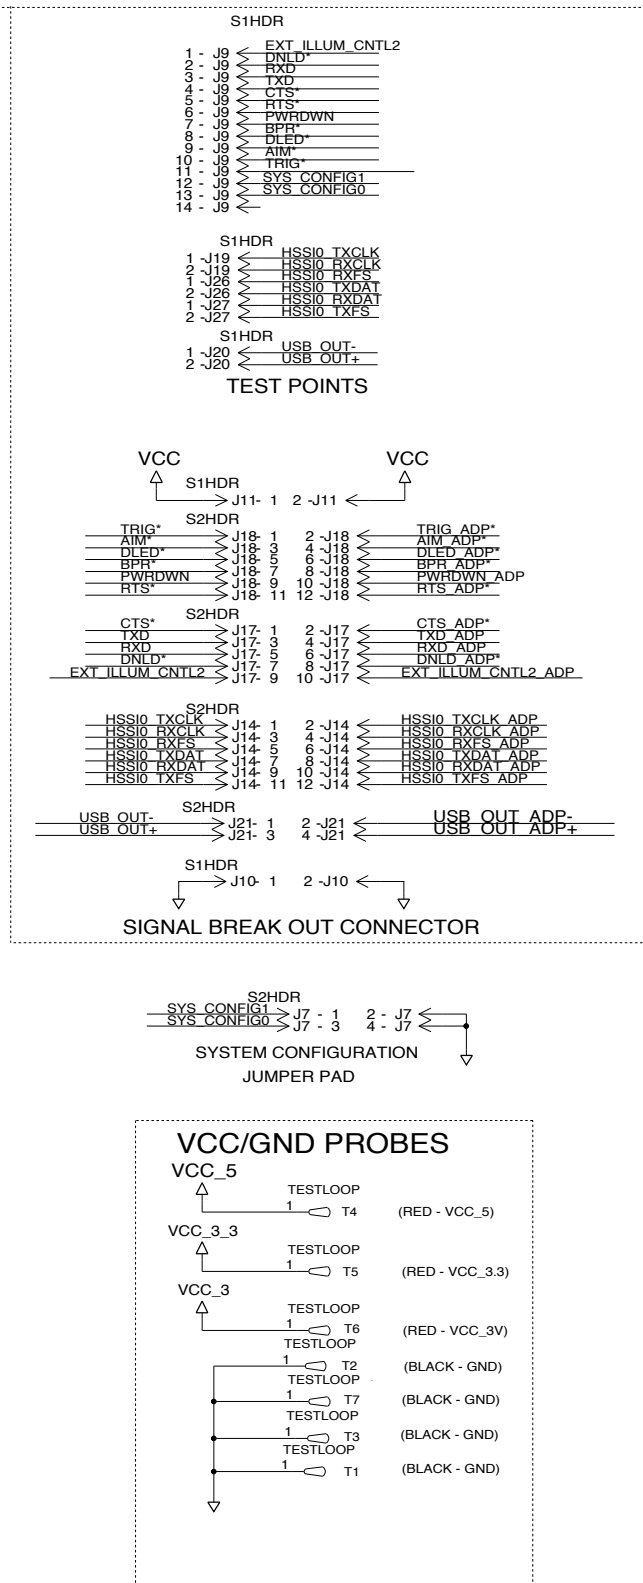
S1HDR

1 - J9 EXT_ILLUM_CNTL2
2 - J9 DNLD*
3 - J9 RXD
4 - J9 TXD
5 - J9 CTS*
6 - J9 RTS*
7 - J9 PWRDWN
8 - J9 BPR*
9 - J9 DLED*
10 - J9 AIM*
11 - J9 TRIG*
12 - J9 SYS_CONFIG1
13 - J9 SYS_CONFIG0
14 - J9

S1HDR
1 -J19 HSSI0_TXCLK
2 -J19 HSSI0_RXCLK
1 -J26 HSSI0_RXFS
2 -J26 HSSI0_TXDAT
1 -J27 HSSI0_RXDAT
2 -J27 HSSI0_TXFS

S1HDR
1 -J20 USB_OUT-
2 -J20 USB_OUT+

TEST POINTS

VCC VCC
S1HDR
J11- 1 2 -J11

S2HDR
TRIG* J18- 1 2 -J18 TRIG_ADP*
AIM* J18- 3 4 -J18 AIM_ADP*
DLED* J18- 5 6 -J18 DLED_ADP*
BPR* J18- 7 8 -J18 BPR_ADP*
PWRDWN J18- 9 10 -J18 PWRDWN_ADP
RTS* J18- 11 12 -J18 RTS_ADP*

S2HDR
CTS* J17- 1 2 -J17 CTS_ADP*
TXD J17- 3 4 -J17 TXD_ADP
RXD J17- 5 6 -J17 RXD_ADP
DNLD* J17- 7 8 -J17 DNLD_ADP*
EXT_ILLUM_CNTL2 J17- 9 10 -J17 EXT_ILLUM_CNTL2_ADP

S2HDR
HSSI0_TXCLK J14- 1 2 -J14 HSSI0_TXCLK_ADP
HSSI0_RXCLK J14- 3 4 -J14 HSSI0_RXCLK_ADP
HSSI0_RXFS J14- 5 6 -J14 HSSI0_RXFS_ADP
HSSI0_TXDAT J14- 7 8 -J14 HSSI0_TXDAT_ADP
HSSI0_RXDAT J14- 9 10 -J14 HSSI0_RXDAT_ADP
HSSI0_TXFS J14- 11 12 -J14 HSSI0_TXFS_ADP

S2HDR
USB_OUT- J21- 1 2 -J21 USB_OUT_ADP-
USB_OUT+ J21- 3 4 -J21 USB_OUT_ADP+

S1HDR
J10- 1 2 -J10

SIGNAL BREAK OUT CONNECTOR

S2HDR
SYS_CONFIG1 J7 - 1 2 - J7
SYS_CONFIG0 J7 - 3 4 - J7

SYSTEM CONFIGURATION
JUMPER PAD

VCC/GND PROBES
VCC_5
TESTLOOP
1 T4 (RED - VCC_5)
VCC_3_3
TESTLOOP
1 T5 (RED - VCC_3.3)
VCC_3
TESTLOOP
1 T6 (RED - VCC_3V)
TESTLOOP
1 T2 (BLACK - GND)
TESTLOOP
1 T7 (BLACK - GND)
TESTLOOP
1 T3 (BLACK - GND)
TESTLOOP
1 T1 (BLACK - GND)